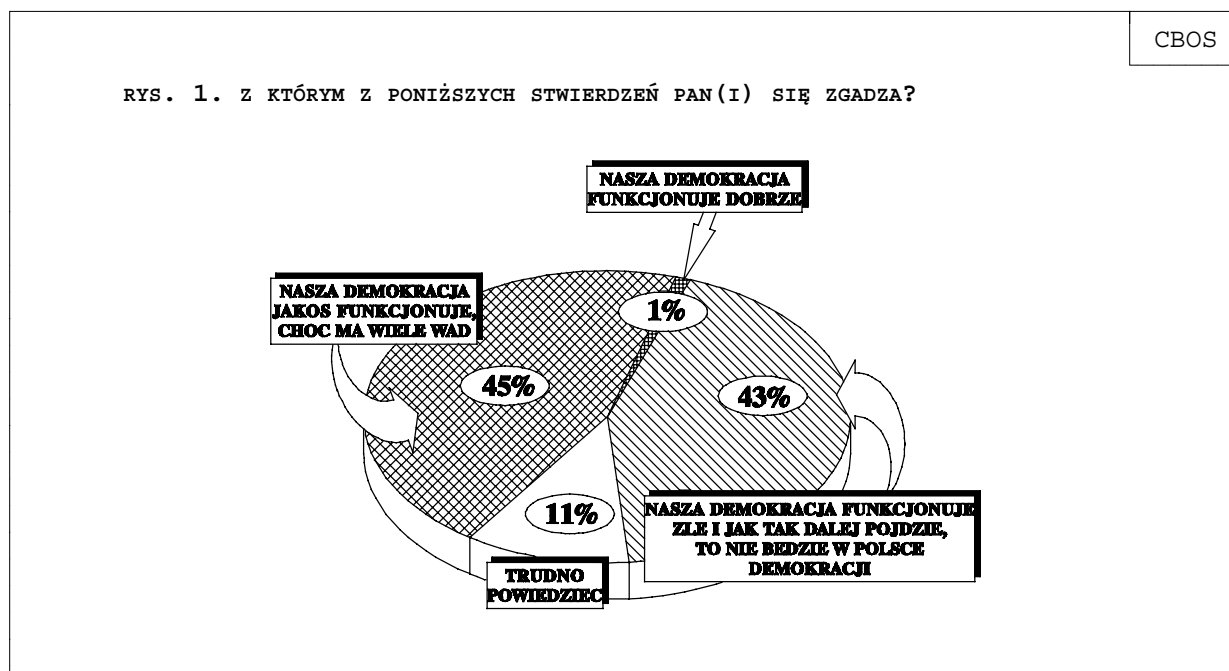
CBOS

RYS. 1. Z KTÓRYM Z PONIŻSZYCH STWIERDZEŃ PAN(I) SIĘ ZGADZA?

NASZA DEMOKRACJA FUNKCJONUJE DOBRZE

NASZA DEMOKRACJA JAKOS FUNKCJONUJE, CHOC MA WIELE WAD

1%

45%

43%

11%

NASZA DEMOKRACJA FUNKCJONUJE ZLE I JAK TAK DALEJ POJDZIE, TO NIE BEDZIE W POLSCE DEMOKRACJI

TRUDNO POWIEDZIEC